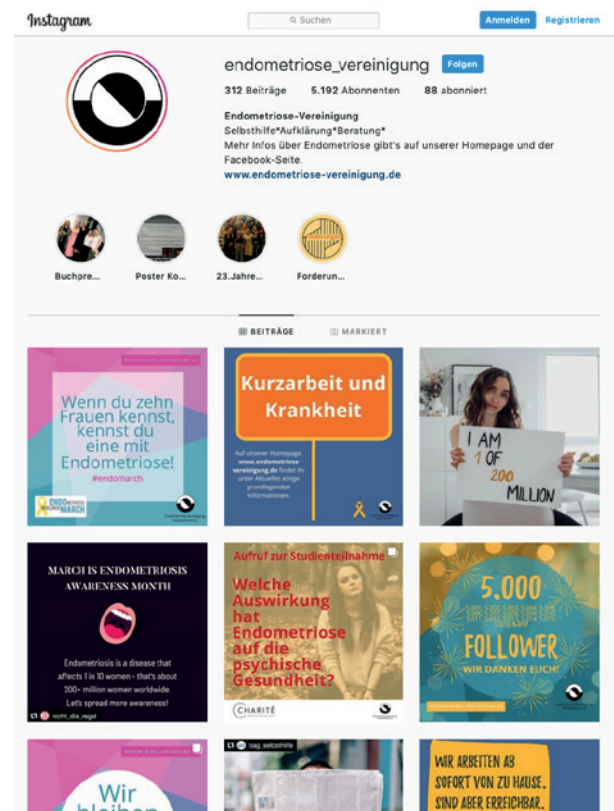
Instagram

Suchen

Anmelden Registrieren

endometriose_vereinigung Folgen

312 Beiträge 5.192 Abonnenten 88 abonniert

Endometriose-Vereinigung
Selbsthilfe*Aufklärung*Beratung*
Mehr Infos über Endometriose gibt's auf unserer Homepage und der Facebook-Seite.
www.endometriose-vereinigung.de

Buchpre... Poster Ko... 23.Jahre... Forderun...

BEITRÄGE MARKIERT

Wenn du zehn Frauen kennst, kennst du eine mit Endometriose!
#endomarch

Kurzarbeit und Krankheit

I AM 1 OF 200 MILLION

MARCH IS ENDOMETRIOSIS AWARENESS MONTH

Endometriosis is a disease that affects 1 in 10 women - that's about 200+ million women worldwide. Let's spread more awareness!

nicht_die_regel

Aufruf zur Studienteilnahme

Welche Auswirkung hat Endometriose auf die psychische Gesundheit?

CHARITÉ

5.000 FOLLOWER WIR DANKEN EUCH!

Wir bleiben

sag_selbsthilfe

WIR ARBEITEN AB SOFORT VON ZU HAUSE, SIND ABER ERREICHBAR.